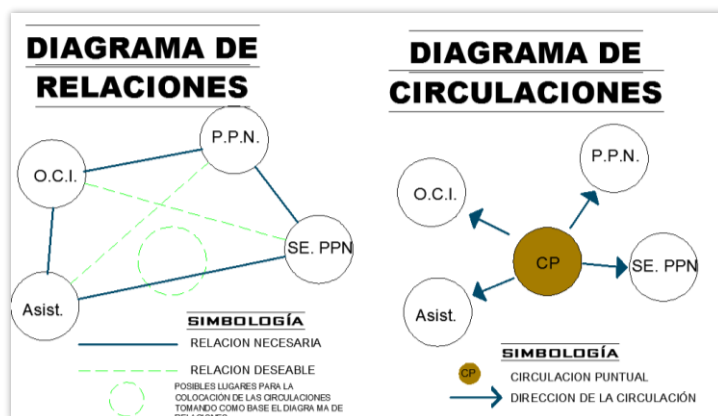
DIAGRAMA DE RELACIONES

P.P.N.

O.C.I.

SE. PPN

Asist.

SIMBOLOGÍA

RELACION NECESARIA

RELACION DESEABLE

POSIBLES LUGARES PARA LA COLOCACIÓN DE LAS CIRCULACIONES TOMANDO COMO BASE EL DIAGRA MA DE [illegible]

DIAGRAMA DE CIRCULACIONES

P.P.N.

O.C.I.

CP

SE. PPN

Asist.

SIMBOLOGÍA

CP

CIRCULACION PUNTUAL

DIRECCION DE LA CIRCULACIÓN